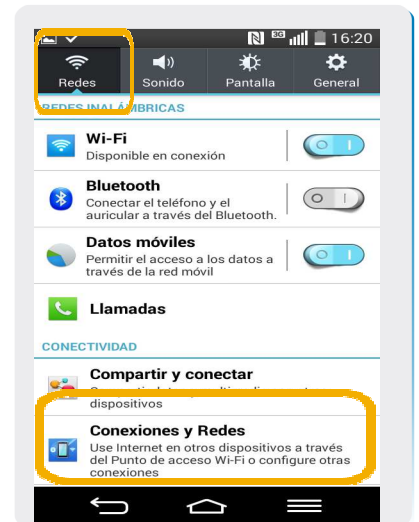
3G 16:20

Redes
Sonido
Pantalla
General

REDES INALÁMBRICAS

Wi-Fi
Disponible en conexión

Bluetooth
Conectar el teléfono y el auricular a través del Bluetooth.

Datos móviles
Permitir el acceso a los datos a través de la red móvil

Llamadas

CONECTIVIDAD

Compartir y conectar
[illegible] dispositivos

Conexiones y Redes
Use Internet en otros dispositivos a través del Punto de acceso Wi-Fi o configure otras conexiones